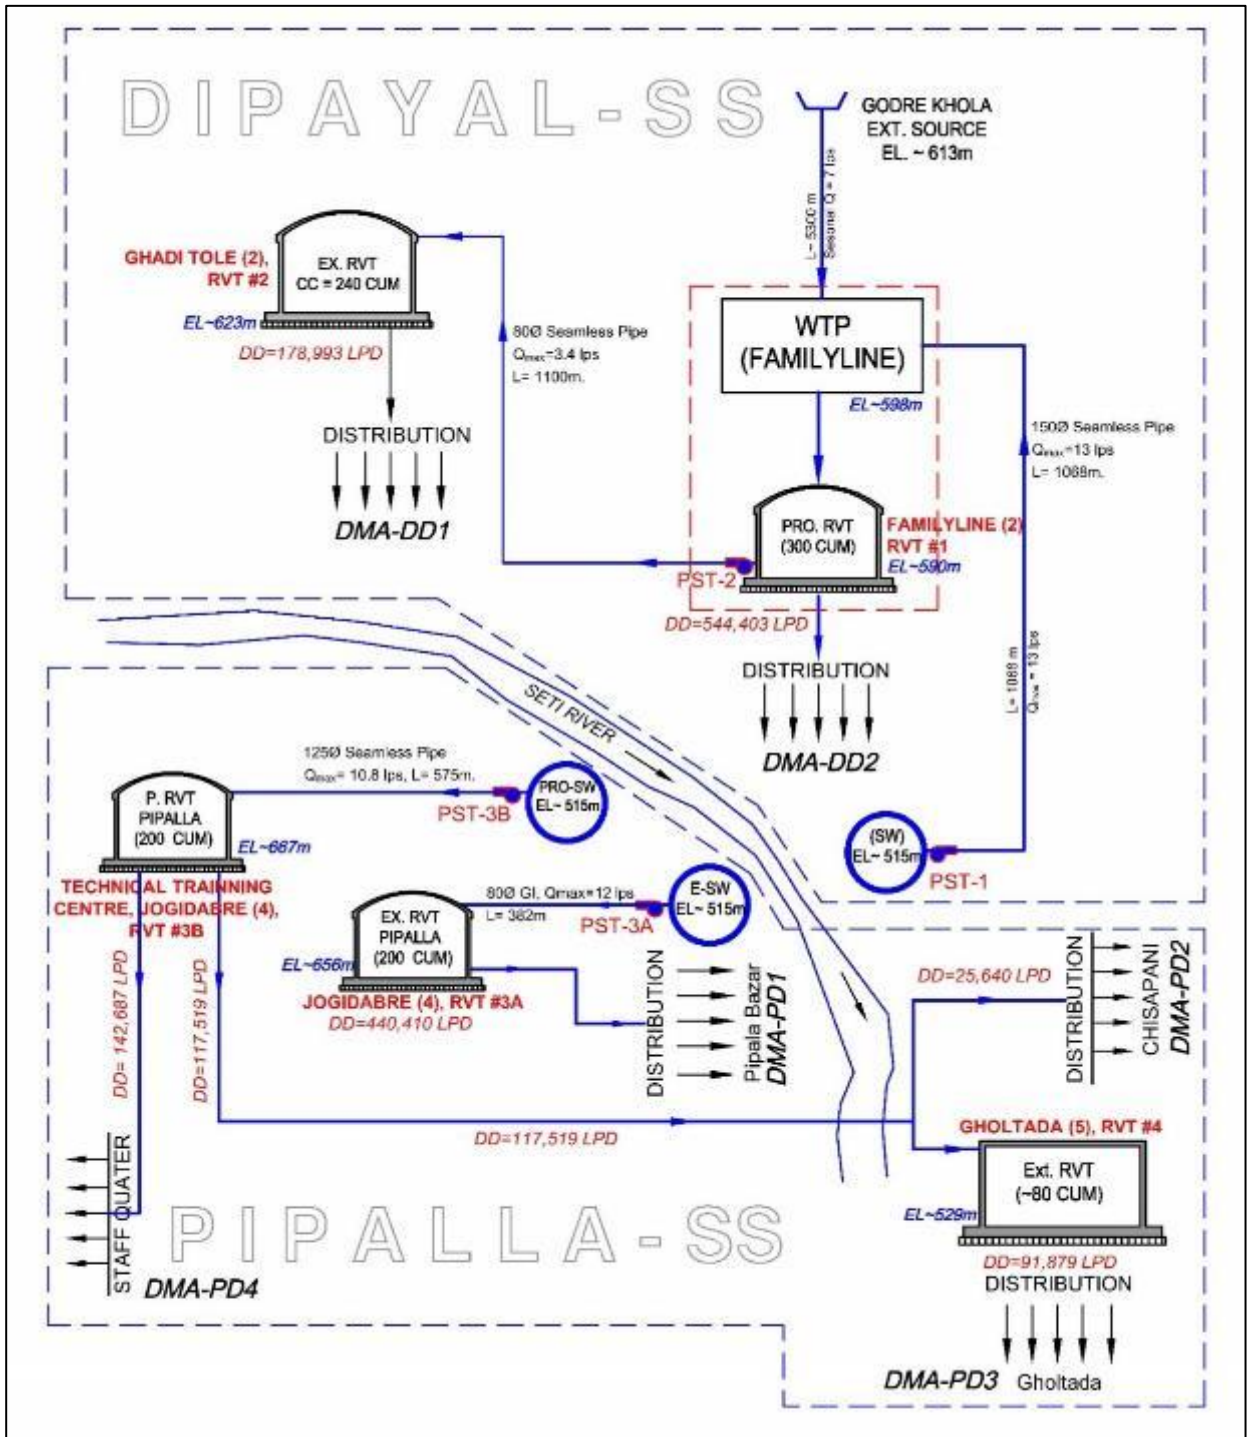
DIPAYAL-SS

GODRE KHOLA
EXT. SOURCE
EL. ~ 613m

L ~ 5300 m
Seasonal Q = 7 lps

GHADI TOLE (2),
RVT #2

EX. RVT
CC = 240 CUM

EL~623m

DD=178,993 LPD

80Ø Seamless Pipe
$Q_{max}$=3.4 lps
L= 1100m.

WTP
(FAMILYLINE)

EL~598m

150Ø Seamless Pipe
$Q_{max}$=13 lps
L= 1088m.

DISTRIBUTION

DMA-DD1

PRO. RVT
(300 CUM)

FAMILYLINE (2)
RVT #1
EL~590m

PST-2

DD=544,403 LPD

DISTRIBUTION

DMA-DD2

SETI RIVER

L= 1088 m
$Q_{max}$ = 13 lps

125Ø Seamless Pipe
$Q_{max}$= 10.8 lps, L= 575m.

P. RVT
PIPALLA
(200 CUM)

EL~667m

PRO-SW
EL~ 515m

PST-3B

(SW)
EL~ 515m

PST-1

TECHNICAL TRAINNING
CENTRE, JOGIDABRE (4),
RVT #3B

80Ø GI, Qmax=12 lps
L= 382m

E-SW
EL~ 515m

PST-3A

EX. RVT
PIPALLA
(200 CUM)

EL~656m

JOGIDABRE (4), RVT #3A
DD=440,410 LPD

DISTRIBUTION

Pipala Bazar
DMA-PD1

DD=25,640 LPD

DISTRIBUTION

CHISAPANI
DMA-PD2

DD= 142,687 LPD

DD=117,519 LPD

DD=117,519 LPD

GHOLTADA (5), RVT #4

Ext. RVT
(~80 CUM)

EL~529m

STAFF QUATER

PIPALLA-SS

DMA-PD4

DD=91,879 LPD
DISTRIBUTION

DMA-PD3 Gholtada